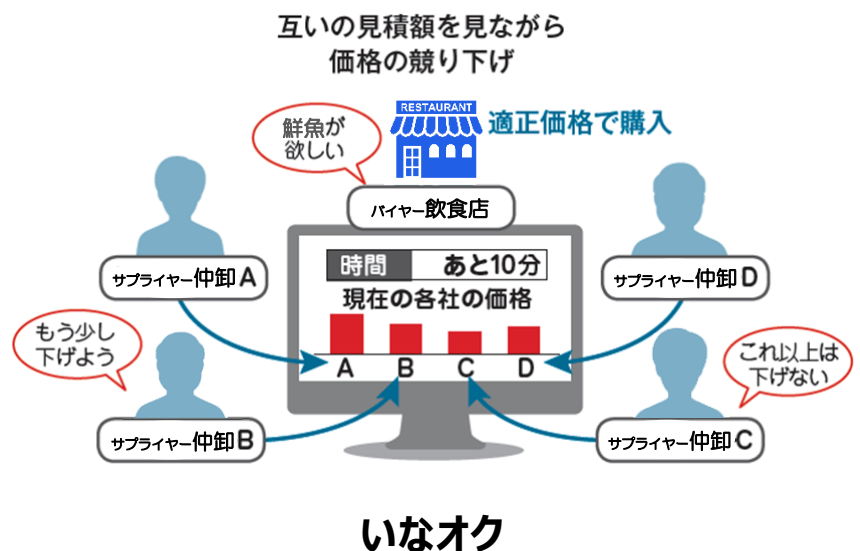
互いの見積額を見ながら
価格の競り下げ

RESTAURANT

適正価格で購入

鮮魚が欲しい

バイヤー飲食店

時間 あと10分

現在の各社の価格

A B C D

サプライヤー仲卸A

サプライヤー仲卸D

もう少し下げよう

これ以上は下げない

サプライヤー仲卸B

サプライヤー仲卸C

いなオク